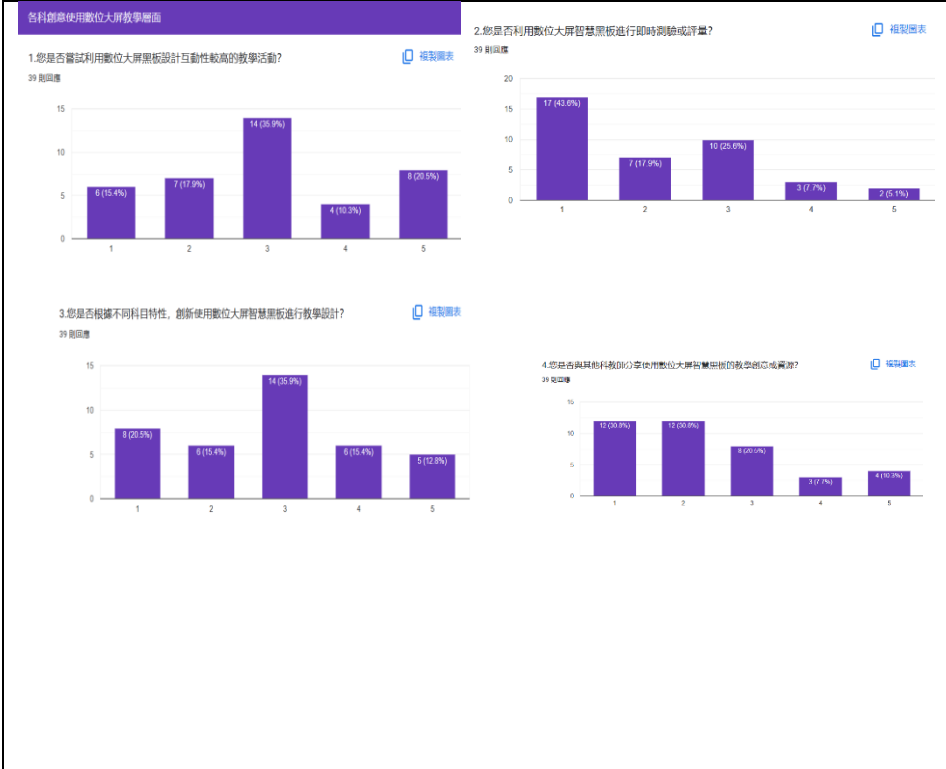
各科創意使用數位大屏教學層面

1.您是否嘗試利用數位大屏黑板設計互動性較高的教學活動?

複製圖表

39 則回應

15
10
5
0

6 (15.4%)
7 (17.9%)
14 (35.9%)
4 (10.3%)
8 (20.5%)

1 2 3 4 5

2.您是否利用數位大屏智慧黑板進行即時測驗或評量?

複製圖表

39 則回應

20
15
10
5
0

17 (43.6%)
7 (17.9%)
10 (25.6%)
3 (7.7%)
2 (5.1%)

1 2 3 4 5

3.您是否根據不同科目特性，創新使用數位大屏智慧黑板進行教學設計?

複製圖表

39 則回應

15
10
5
0

8 (20.5%)
6 (15.4%)
14 (35.9%)
6 (15.4%)
5 (12.8%)

1 2 3 4 5

4.您是否與其他科教師分享使用數位大屏智慧黑板的教學創意或資源?

複製圖表

39 則回應

15
10
5
0

12 (30.8%)
12 (30.8%)
8 (20.5%)
3 (7.7%)
4 (10.3%)

1 2 3 4 5